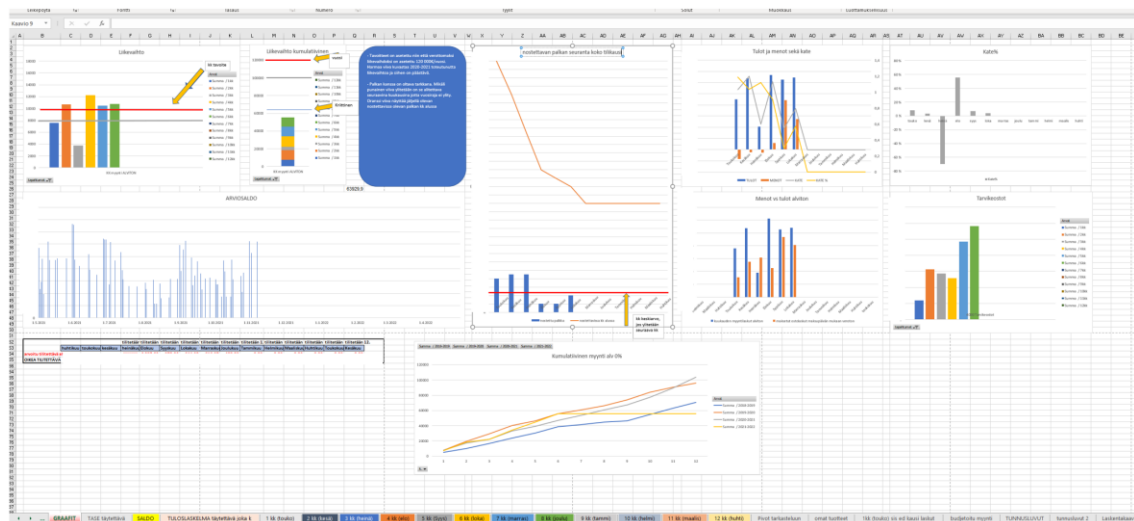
Kaavio 9

Liikevaihto

Liikevaihto kumulatiivinen

- Tavoitteet on asetettu niin että vanhimmalle liikevaihdolle on asetettu 110 000€/kuussa
Harmaa viiva kuvastaa 2020-2021 toteutunutta liikevaihtoa ja siihen on päästävä

- Palkan kanssa on oltava tarkkana. Mikäli punainen viiva ylitetään on se ylitettävä seuraavina kuukausina jotta vuotuinen alle. Oranssi viiva näyttää paljonko oleva nostettavissa oleva palkan kk aluissa

nostettavan palkan seuranta koko tilikausi

Tulot ja menot sekä kate

Kate%

ARVIOSALDO

Menot vs tulot alvton

Tarvikeostot

Kumulatiivinen myynti alv 0%

GRAAFIT | TASE tilikehtikk | SALDO | TULOSLASKELMA tilikehtikk joka k | 1 kk (toukc) | 2 kk (kesä) | 3 kk (heinä) | 4 kk (elo) | 5 kk (syys) | 6 kk (loka) | 7 kk (marras) | 8 kk (joulu) | 9 kk (tammi) | 10 kk (helmi) | 11 kk (maalis) | 12 kk (huhti) | Pivot tarkastelu | omat tuotteet | 1kk (touko) siis eli kausi laskut | budjetoitu myynti | TUNNUSLUVUT | Samoolanot 2 | Laskentatau